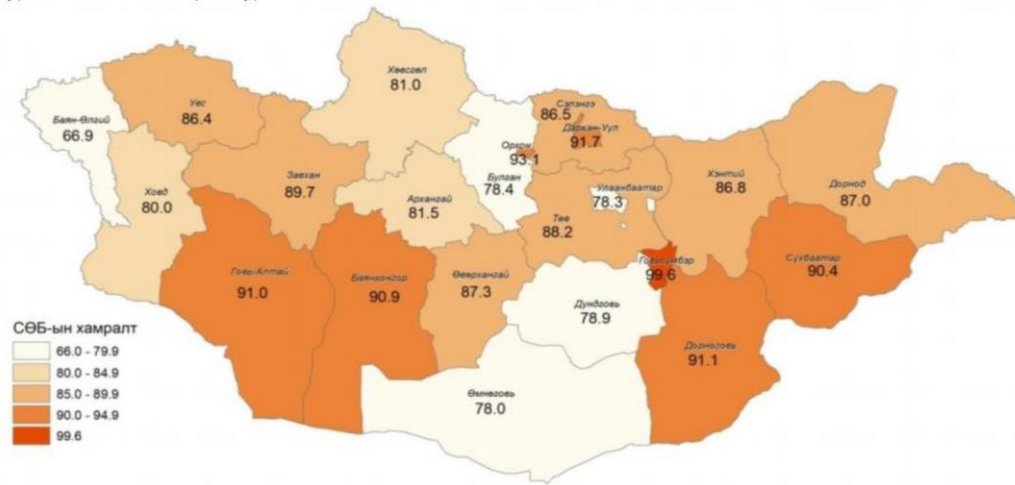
Хөвсгөл
81.0

Увс
86.4

Баян-Өлгий
66.9

Сэлэнгэ
86.5

Дархан-Уул
91.7

Орхон
93.1

Булган
78.4

Завхан
89.7

Ховд
80.0

Архангай
81.5

Улаанбаатар
78.3

Хэнтий
86.8

Дорнод
87.0

Төв
88.2

Говь-Алтай
91.0

Баянхонгор
90.9

Өвөрхангай
87.3

Говьсүмбэр
99.6

Сүхбаатар
90.4

Дундговь
78.9

Дорноговь
91.1

Өмнөговь
78.0

СӨБ-ын хамралт
66.0 - 79.9
80.0 - 84.9
85.0 - 89.9
90.0 - 94.9
99.6